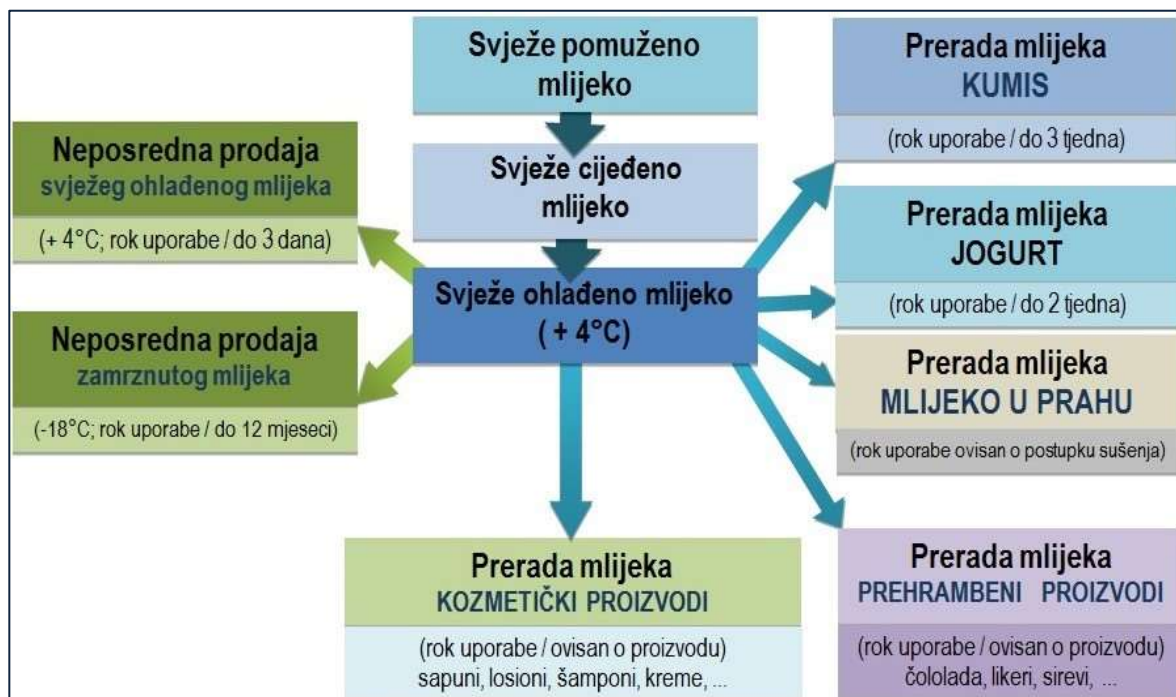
Svježe pomuženo mlijeko

Svježe cijeđeno mlijeko

Svježe ohlađeno mlijeko ( + 4°C)

Neposredna prodaja
svježeg ohlađenog mlijeka
(+ 4°C; rok uporabe / do 3 dana)

Neposredna prodaja
zamrznutog mlijeka
(-18°C; rok uporabe / do 12 mjeseci)

Prerada mlijeka
KUMIS
(rok uporabe / do 3 tjedna)

Prerada mlijeka
JOGURT
(rok uporabe / do 2 tjedna)

Prerada mlijeka
MLIJEKO U PRAHU
(rok uporabe ovisan o postupku sušenja)

Prerada mlijeka
KOZMETIČKI PROIZVODI
(rok uporabe / ovisan o proizvodu)
sapuni, losioni, šamponi, kreme, ...

Prerada mlijeka
PREHRAMBENI PROIZVODI
(rok uporabe / ovisan o proizvodu)
čololada, likeri, sirevi, ...